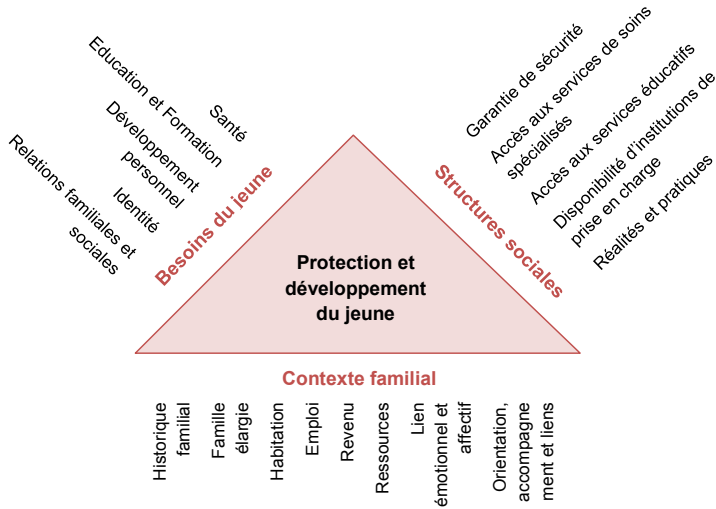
Besoins du jeune

Santé

Education et Formation

Développement personnel

Identité

Relations familiales et sociales

Structures sociales

Garantie de sécurité

Accès aux services de soins spécialisés

Accès aux services éducatifs

Disponibilité d'institutions de prise en charge

Réalités et pratiques

Protection et développement du jeune

Contexte familial

Historique familial

Famille élargie

Habitation

Emploi

Revenu

Ressources

Lien émotionnel et affectif

Orientation, accompagnement et liens